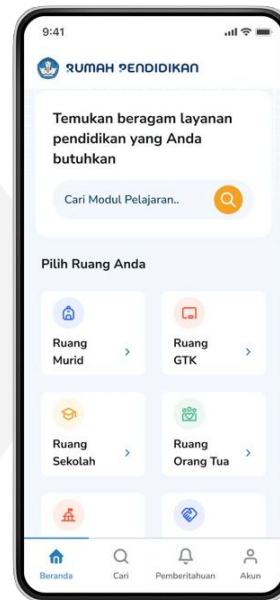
9:41

RUMAH PENDIDIKAN

Temukan beragam layanan pendidikan yang Anda butuhkan

Cari Modul Pelajaran..

Pilih Ruang Anda

Ruang Murid

Ruang GTK

Ruang Sekolah

Ruang Orang Tua

Beranda
Cari
Pemberitahuan
Akun